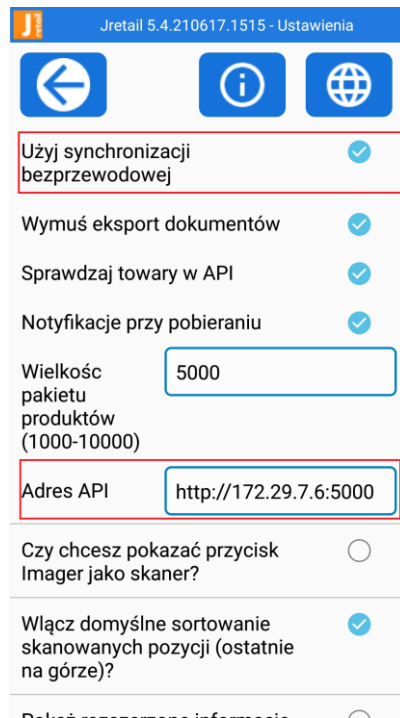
J
Jretail 5.4.210617.1515 - Ustawienia

Użyj synchronizacji bezprzewodowej

Wymuś eksport dokumentów

Sprawdzaj towary w API

Notyfikacje przy pobieraniu

Wielkośc pakietu produktów (1000-10000)

5000

Adres API

http://172.29.7.6:5000

Czy chcesz pokazać przycisk Imager jako skaner?

Włącz domyślne sortowanie skanowanych pozycji (ostatnie na górze)?

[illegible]